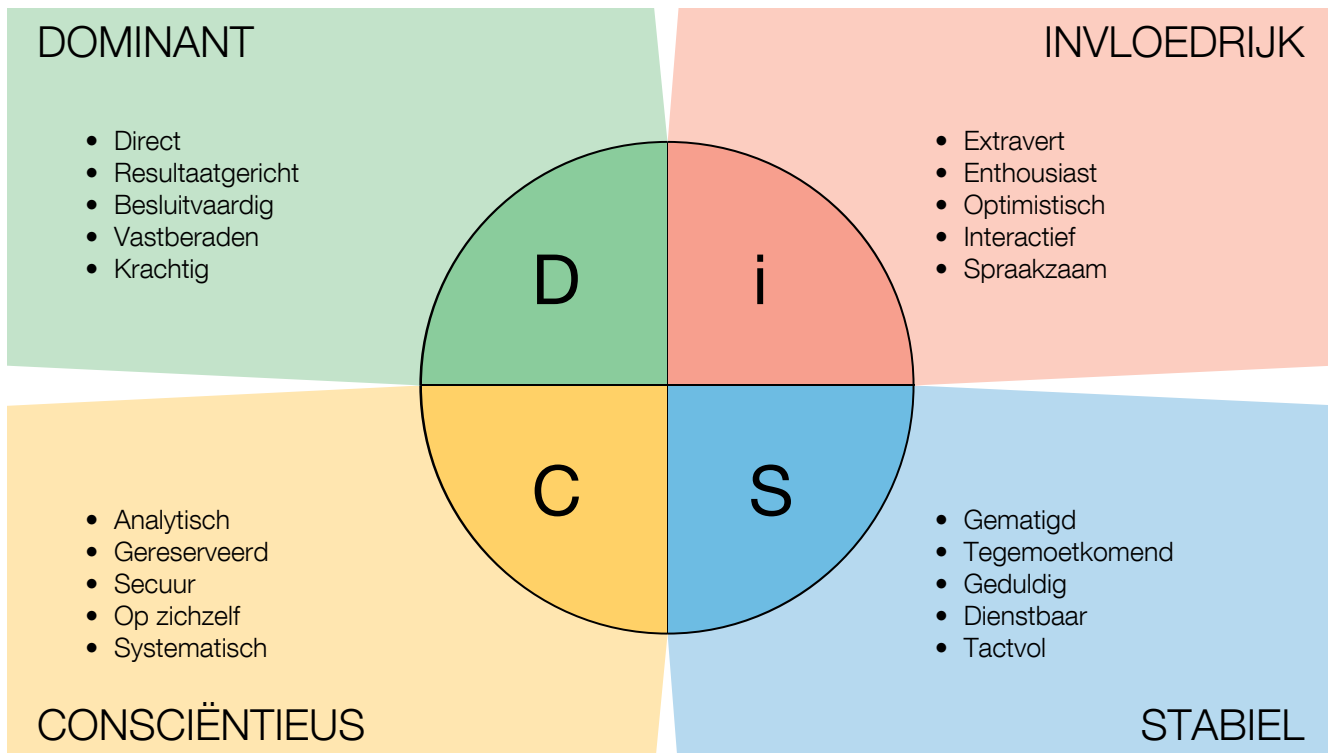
DOMINANT

- Direct
- Resultaatgericht
- Besluitvaardig
- Vastberaden
- Krachtig

INVLOEDRIJK

- Extravert
- Enthousiast
- Optimistisch
- Interactief
- Spraakzaam

D

i

C

S

- Analytisch
- Gereserveerd
- Secuur
- Op zichzelf
- Systematisch

CONSCIËNTIEUS

- Gematigd
- Tegemoetkomend
- Geduldig
- Dienstbaar
- Tactvol

STABIEL